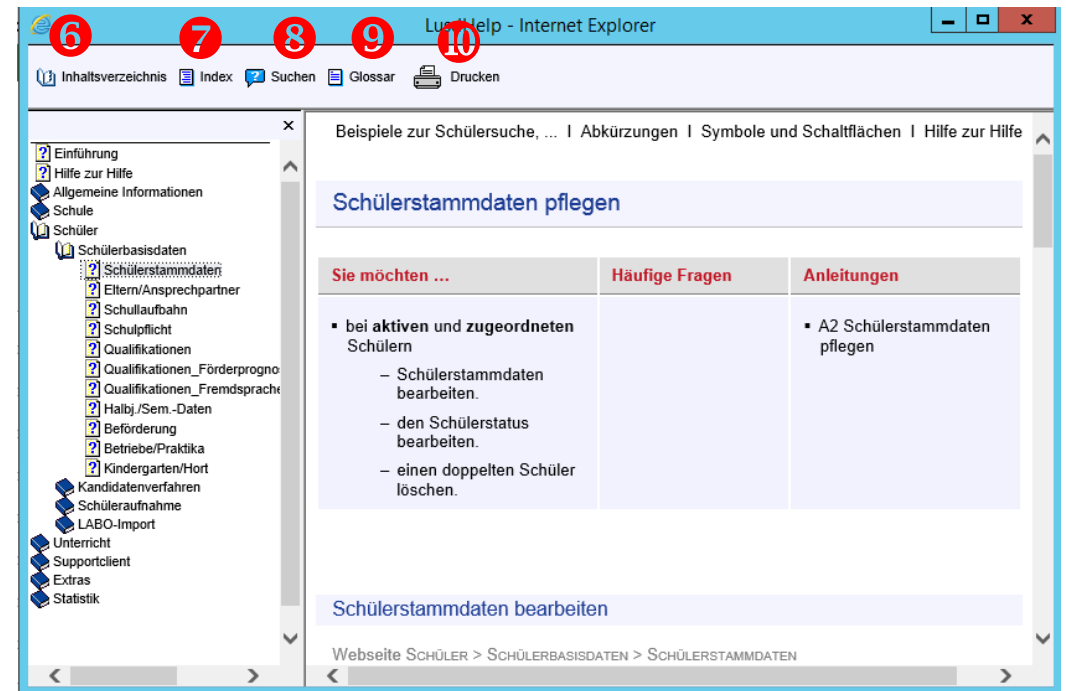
LusdHelp - Internet Explorer

6 7 8 9 10

Inhaltsverzeichnis Index Suchen Glossar Drucken

×

Einführung
Hilfe zur Hilfe
Allgemeine Informationen
Schule
Schüler
Schülerbasisdaten
Schülerstammdaten
Eltern/Ansprechpartner
Schullaufbahn
Schulpflicht
Qualifikationen
Qualifikationen_Förderprogno
Qualifikationen_Fremdsprache
Halbj./Sem.-Daten
Beförderung
Betriebe/Praktika
Kindergarten/Hort
Kandidatenverfahren
Schüleraufnahme
LABO-Import
Unterricht
Supportclient
Extras
Statistik

Beispiele zur Schülersuche, ... I Abkürzungen I Symbole und Schaltflächen I Hilfe zur Hilfe

Schülerstammdaten pflegen

| Sie möchten ... | Häufige Fragen | Anleitungen |
|---|---|---|
| ▪ bei **aktiven** und **zugeordneten** Schülern<br>– Schülerstammdaten bearbeiten.<br>– den Schülerstatus bearbeiten.<br>– einen doppelten Schüler löschen. | | ▪ A2 Schülerstammdaten pflegen |

Schülerstammdaten bearbeiten

Webseite SCHÜLER > SCHÜLERBASISDATEN > SCHÜLERSTAMMDATEN